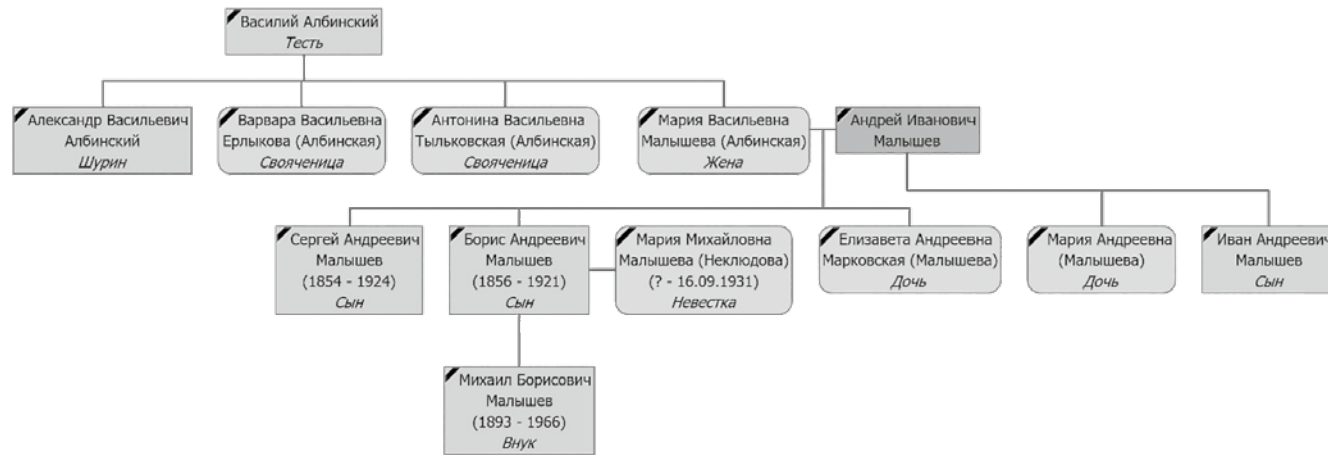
Василий Албинский
Тесть

Александр Васильевич Албинский
Шурин

Варвара Васильевна Ерлыкова (Албинская)
Свояченица

Антонина Васильевна Тыльковская (Албинская)
Свояченица

Мария Васильевна Малышева (Албинская)
Жена

Андрей Иванович Малышев

Сергей Андреевич Малышев
(1854 - 1924)
Сын

Борис Андреевич Малышев
(1856 - 1921)
Сын

Мария Михайловна Малышева (Неклюдова)
(? - 16.09.1931)
Невестка

Елизавета Андреевна Марковская (Малышева)
Дочь

Мария Андреевна (Малышева)
Дочь

Иван Андреевич Малышев
Сын

Михаил Борисович Малышев
(1893 - 1966)
Внук